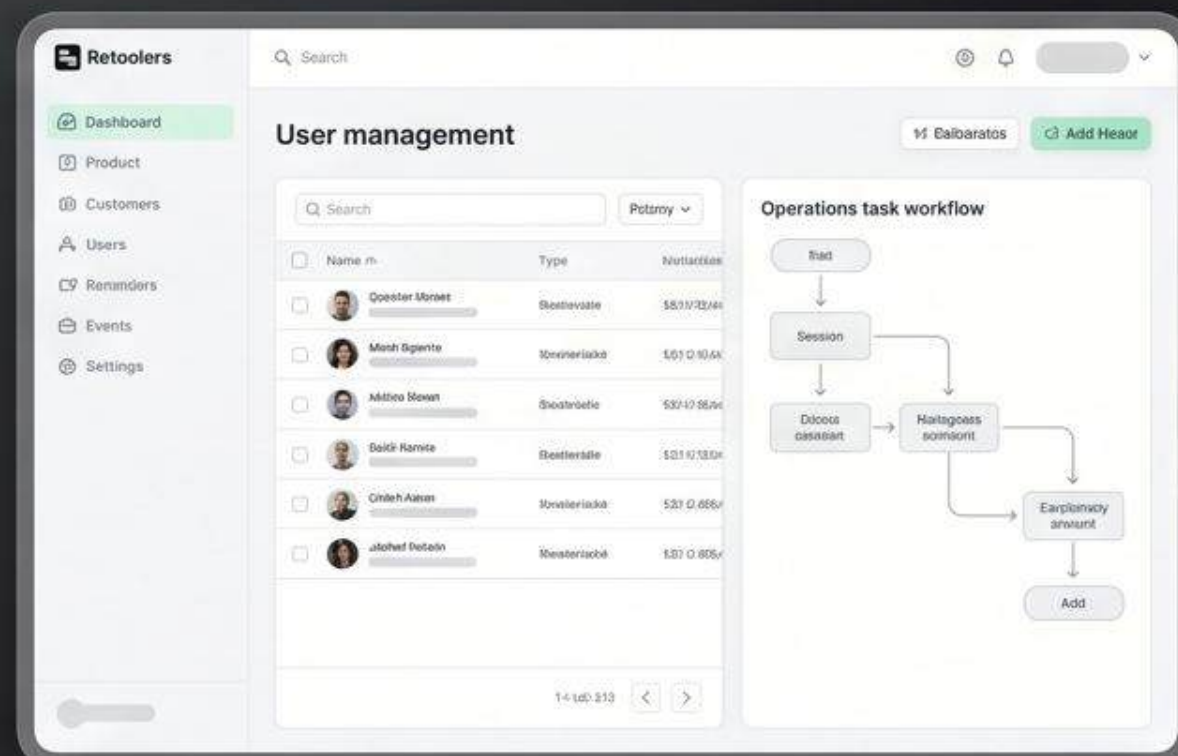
Retoolers

Search

Dashboard
Product
Customers
Users
Renmnders
Events
Settings

User management

Ealbaratos
Add Heaor

Search
Potzmy

| Name | Type | Nottarblas |
|---|---|---|
| Qoester Monset | Bestievale | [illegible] |
| Mesh Bgiente | Ionnieriake | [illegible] |
| Mdtiso Bexan | Bostirsiele | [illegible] |
| Baldr Ramite | Bestlerialle | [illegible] |
| Cinleh Aiean | Ionnlieriake | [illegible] |
| alohef Detain | Ieesteriaoke | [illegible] |

1-1 tdD 213

Operations task workflow

Thad
Session
Ddcess casasart
Haltagcess soinsont
Earploimoty anwunt
Add